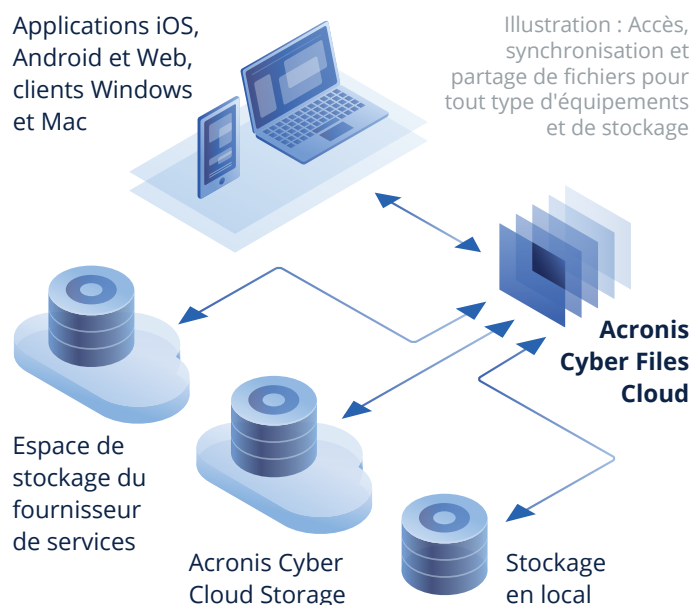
Applications iOS, Android et Web, clients Windows et Mac

Illustration : Accès, synchronisation et partage de fichiers pour tout type d'équipements et de stockage

Acronis Cyber Files Cloud

Espace de stockage du fournisseur de services

Acronis Cyber Cloud Storage

Stockage en local